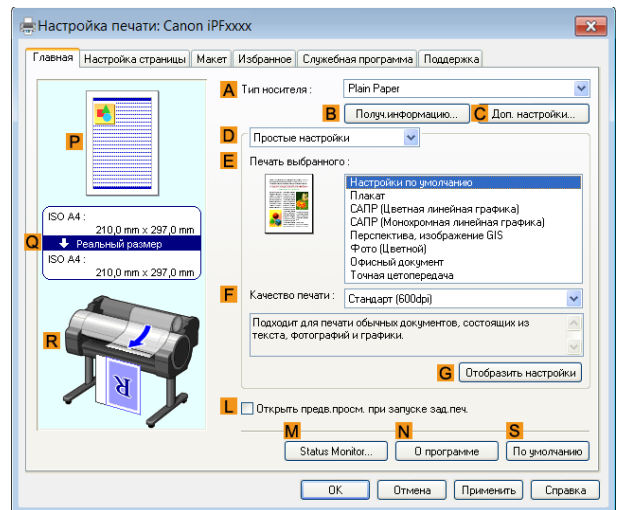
Настройка печати: Canon iPFxxxx

Главная | Настройка страницы | Макет | Избранное | Служебная программа | Поддержка

P

ISO A4 :
210,0 mm x 297,0 mm
Q Реальный размер
ISO A4 :
210,0 mm x 297,0 mm

R

A Тип носителя : Plain Paper

B Получ.информацию... C Доп. настройки...

D Простые настройки

E Печать выбранного :

Настройки по умолчанию
Плакат
САПР (Цветная линейная графика)
САПР (Монохромная линейная графика)
Перспектива, изображение GIS
Фото (Цветной)
Офисный документ
Точная цветопередача

F Качество печати : Стандарт (600dpi)

Подходит для печати обычных документов, состоящих из текста, фотографий и графики.

G Отобразить настройки

L Открыть предв.просм. при запуске зад.печ.

M Status Monitor... N О программе S По умолчанию

OK | Отмена | Применить | Справка